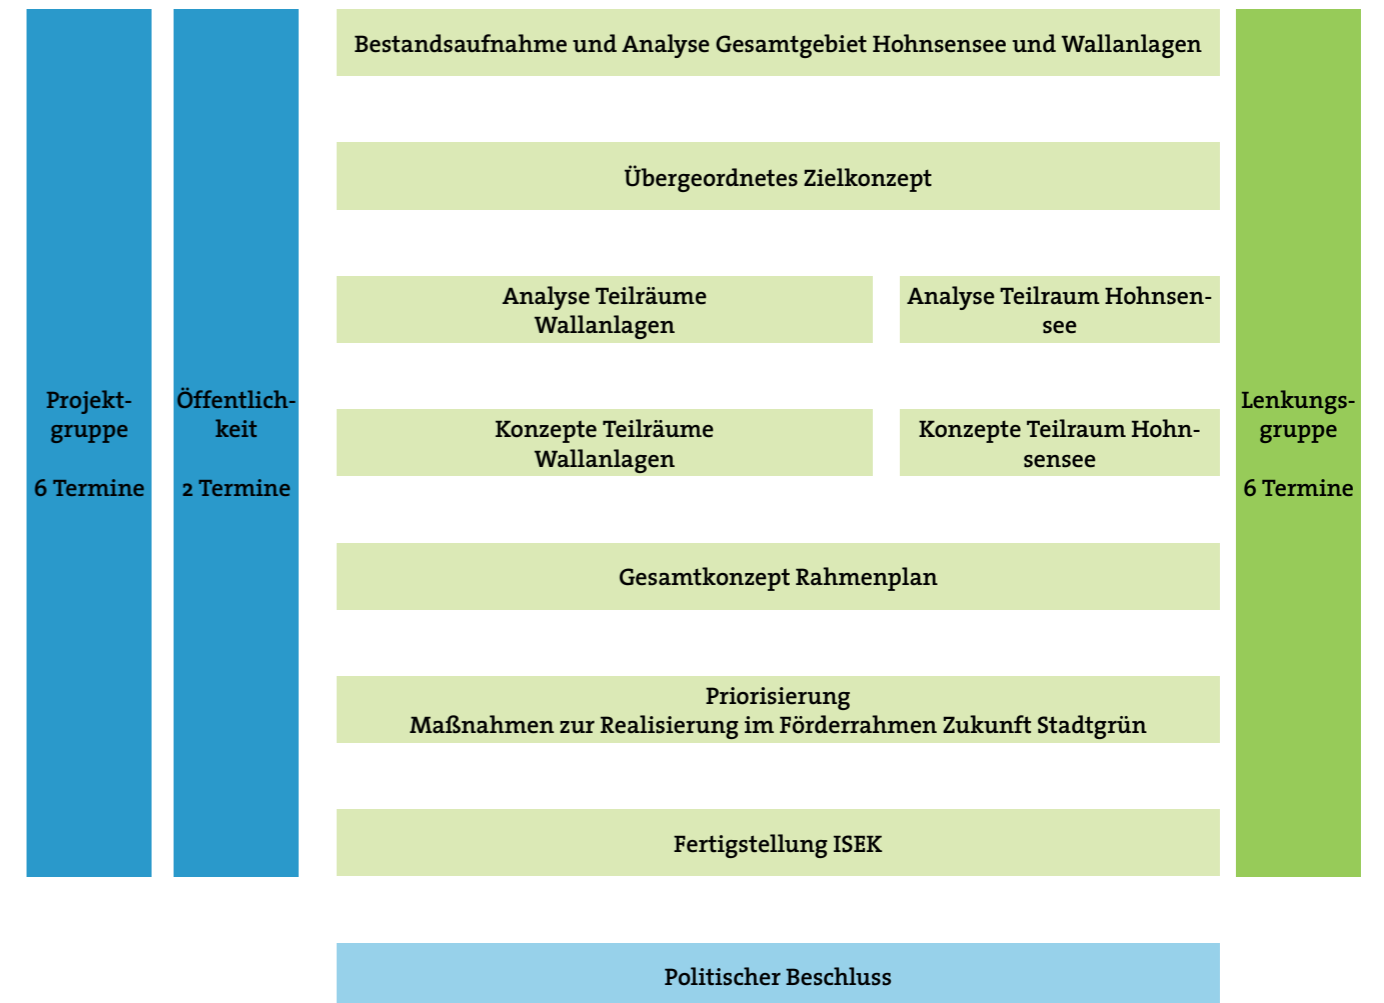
Projektgruppe

6 Termine

Öffentlichkeit

2 Termine

Bestandsaufnahme und Analyse Gesamtgebiet Hohnsensee und Wallanlagen

Übergeordnetes Zielkonzept

Analyse Teilräume Wallanlagen

Analyse Teilraum Hohnsensee

Konzepte Teilräume Wallanlagen

Konzepte Teilraum Hohnsensee

Gesamtkonzept Rahmenplan

Priorisierung
Maßnahmen zur Realisierung im Förderrahmen Zukunft Stadtgrün

Fertigstellung ISEK

Lenkungsgruppe

6 Termine

Politischer Beschluss